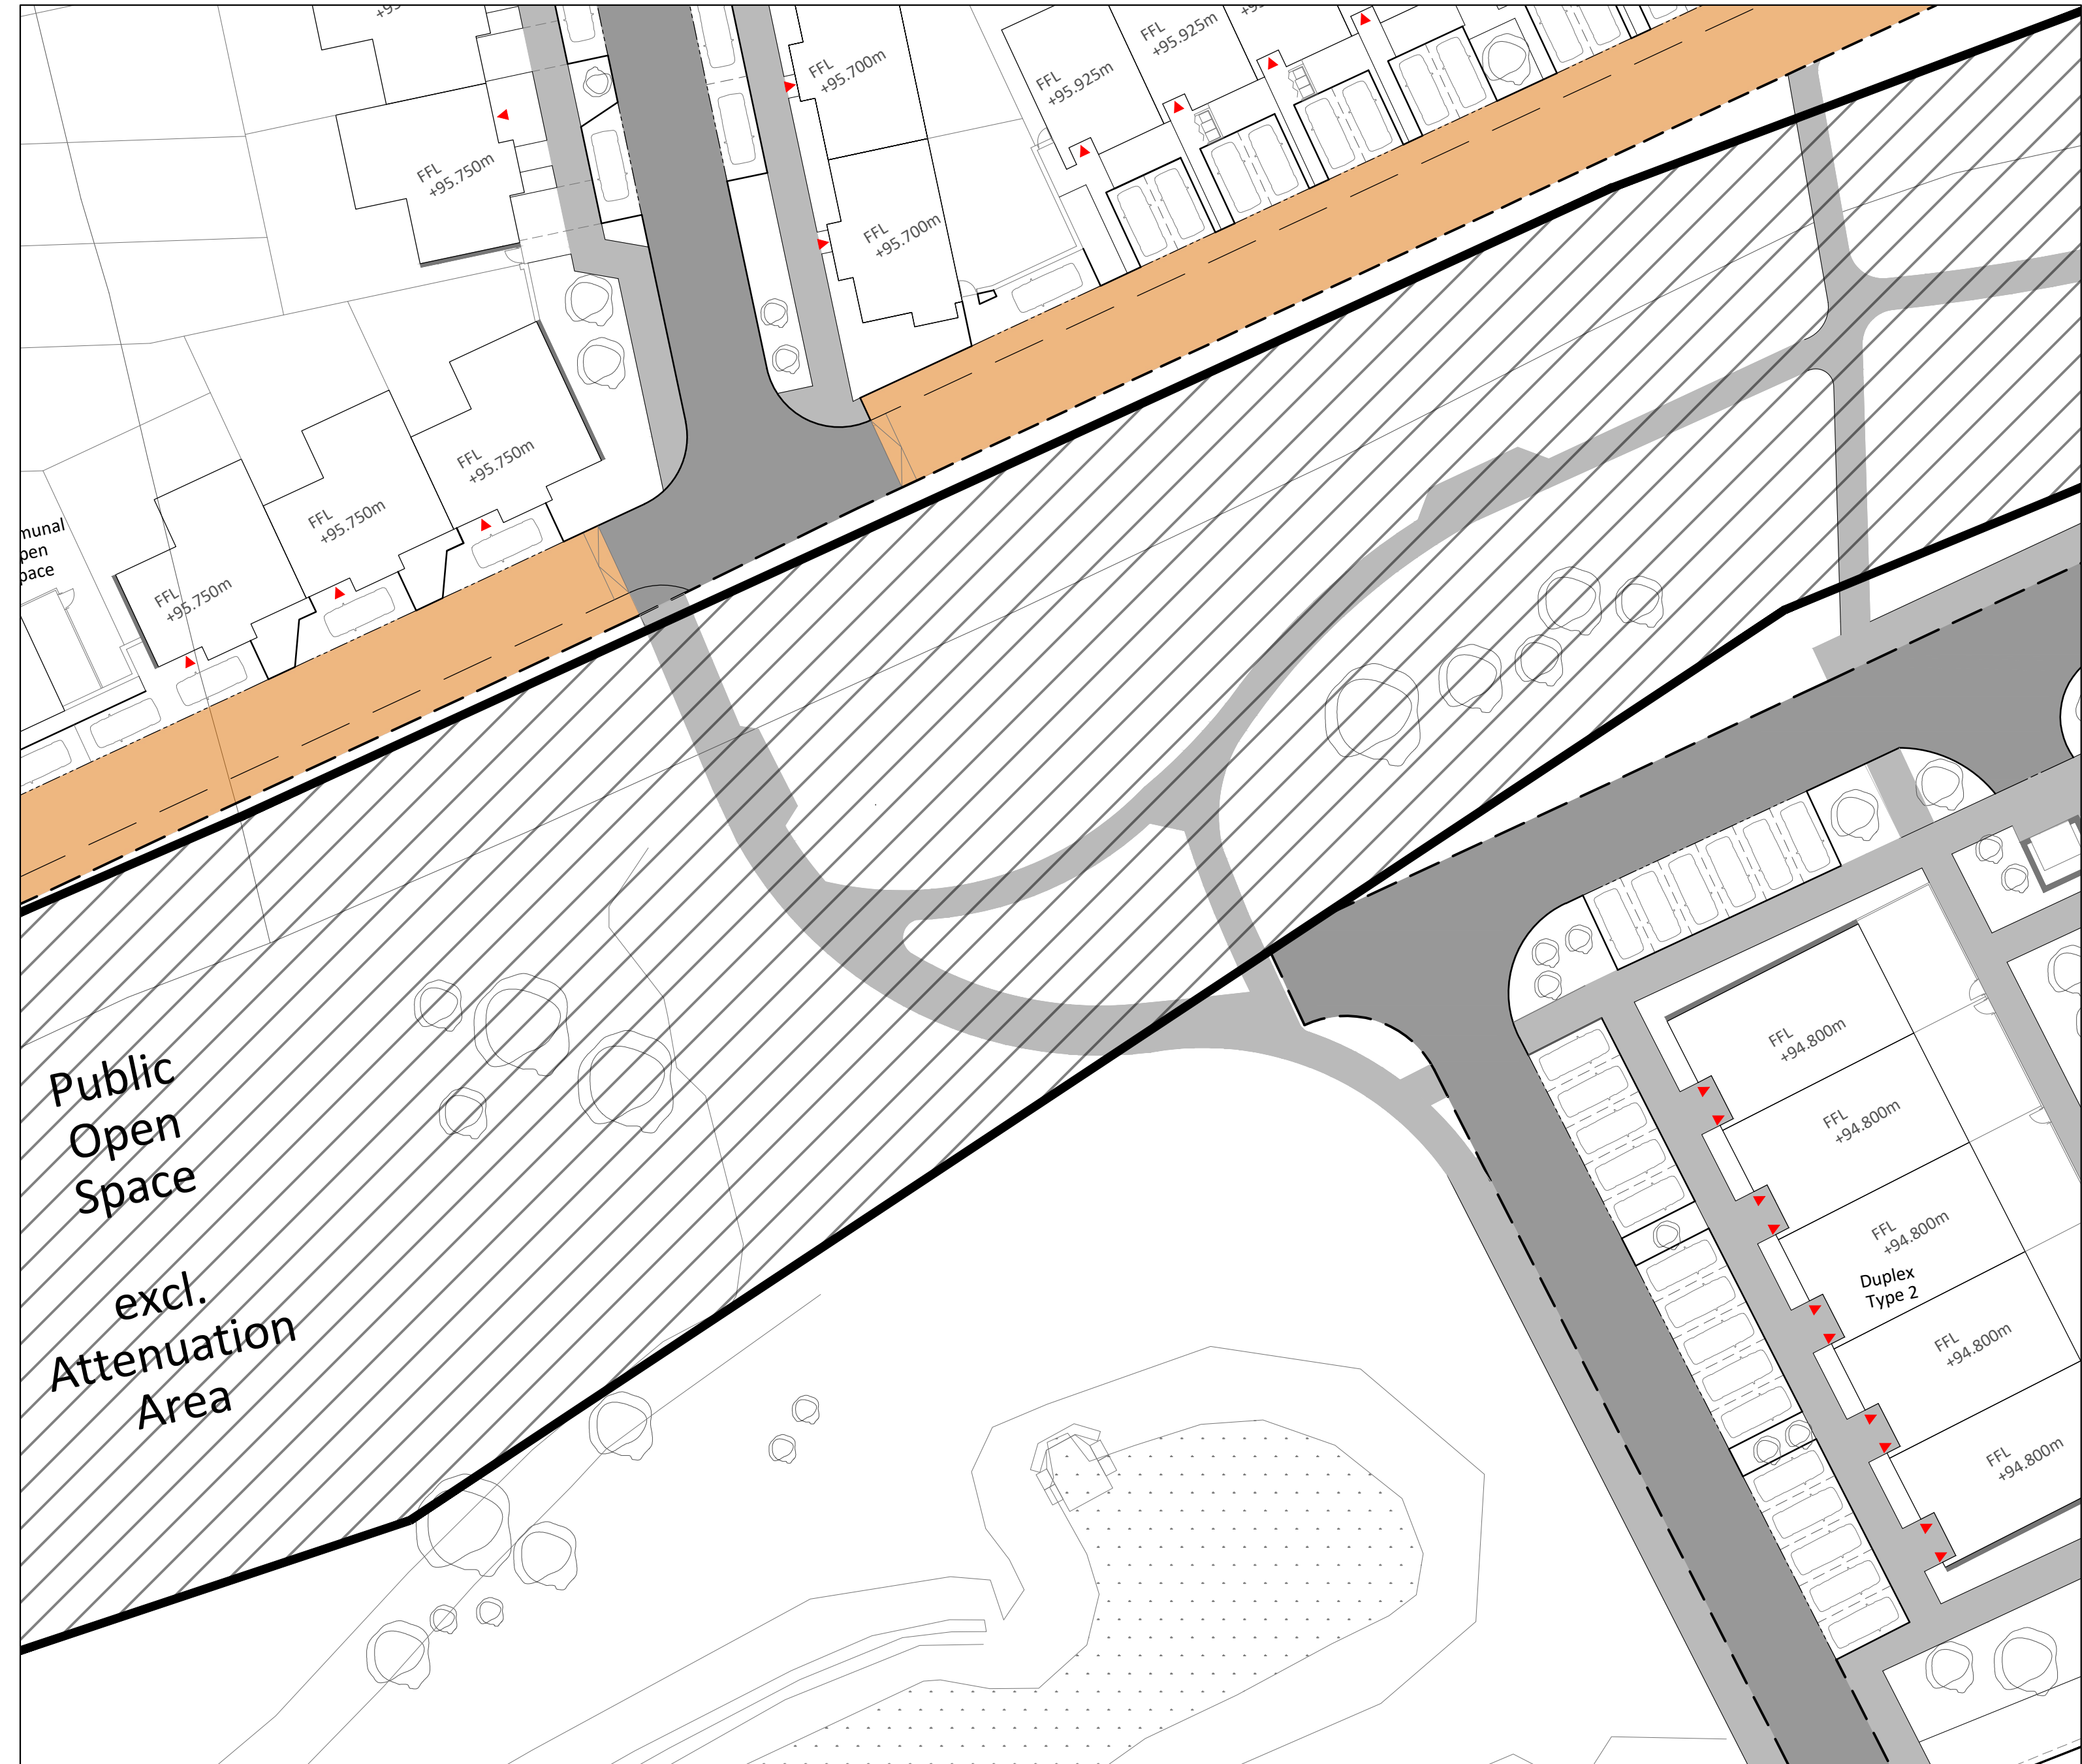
FFL +95.750m

FFL +95.700m

FFL +95.925m

FFL +95.925m

FFL +95.700m

FFL +95.750m

FFL +95.750m

munal pen pace

FFL +95.750m

FFL +95.750m

Public Open Space

excl. Attenuation Area

FFL +94.800m

FFL +94.800m

FFL +94.800m

Duplex Type 2

FFL +94.800m

FFL +94.800m